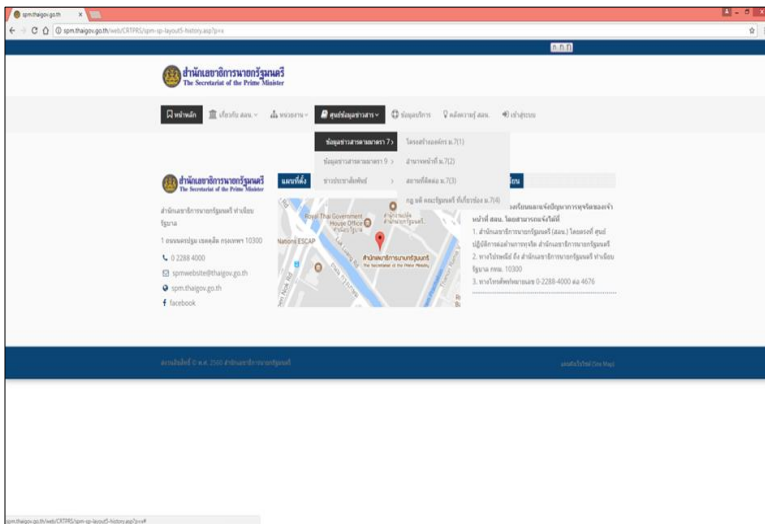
spm.thaigov.go.th

spm.thaigov.go.th/web/CRTPRS/spm-sp-layout5-history.asp?p=x

สำนักเลขาธิการนายกรัฐมนตรี
The Secretariat of the Prime Minister

หน้าหลัก | เกี่ยวกับ สลน. | หน่วยงาน | ศูนย์ข้อมูลข่าวสาร | ข้อมูลบริการ | คลังความรู้ สลน. | เข้าสู่ระบบ

ข้อมูลข่าวสารตามมาตรา 7 | โครงสร้างองค์กร ม.7(1)
ข้อมูลข่าวสารตามมาตรา 9 | อำนาจหน้าที่ ม.7(2)
ข่าวประชาสัมพันธ์ | สถานที่ติดต่อ ม.7(3)
กฎ มติ ครม.ข้อบังคับ ที่เกี่ยวข้อง ม.7(4)

สำนักเลขาธิการนายกรัฐมนตรี
The Secretariat of the Prime Minister

สำนักเลขาธิการนายกรัฐมนตรี ทำเนียบรัฐบาล
1 ถนนพิษณุโลก เขตดุสิต กรุงเทพฯ 10300
0 2288 4000
spmwebsite@thaigov.go.th
spm.thaigov.go.th
facebook

แผนที่ตั้ง

Royal Thai Government House Office
Nations ESCAP
สำนักเลขาธิการนายกรัฐมนตรี
The Secretariat of the Prime Ministry

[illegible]เรียนและการแจ้งปัญหาการทุจริตของเจ้าหน้าที่ สลน. โดยสามารถแจ้งได้ที่
1. สำนักเลขาธิการนายกรัฐมนตรี (สลน.) โดยตรงที่ ศูนย์ปฏิบัติการต่อต้านการทุจริต สำนักเลขาธิการนายกรัฐมนตรี
2. ทางไปรษณีย์ ถึง สำนักเลขาธิการนายกรัฐมนตรี ทำเนียบรัฐบาล กทม. 10300
3. ทางโทรศัพท์หมายเลข 0-2288-4000 ต่อ 4676

ลิขสิทธิ์ © พ.ศ. 2560 สำนักเลขาธิการนายกรัฐมนตรี

ผังเว็บไซต์ (Site Map)

spm.thaigov.go.th/web/CRTPRS/spm-sp-layout5-history.asp?p=x#